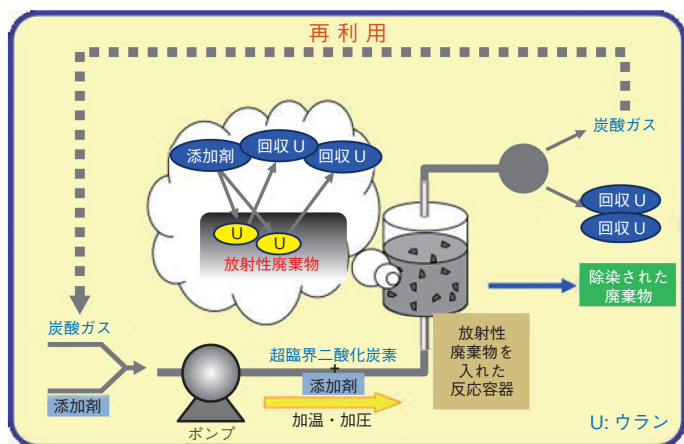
再利用

炭酸ガス

添加剤

回収 U

回収 U

U

U

放射性廃棄物

回収 U

回収 U

除染された廃棄物

炭酸ガス

添加剤

超臨界二酸化炭素
+
添加剤

加温・加圧

ポンプ

放射性廃棄物を入れた反応容器

U: ウラン